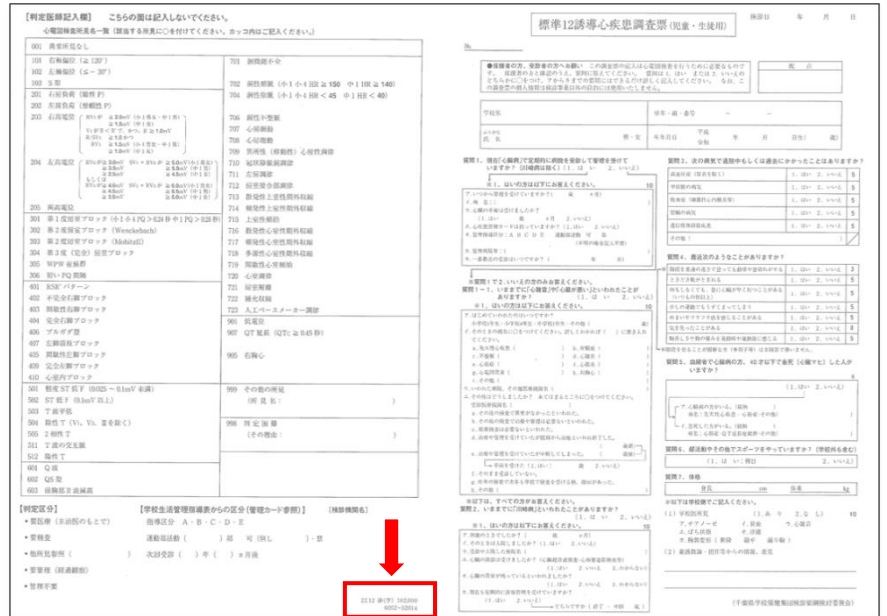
【判定医師記入欄】 こちらの面は記入しないでください。

心電図所見名一覧（該当する所見に○をつけてください。カッコ内はご記入ください。）

| | |
|---|---|
| 001 異常所見なし | 701 洞機能不全 |
| 101 右軸偏位（≧120°） | 702 洞性頻脈（小1か4 HR≧150 中1 HR≧140） |
| 102 左軸偏位（≦-30°） | 704 洞性徐脈（小1か4 HR<45 中1 HR<40） |
| 103 S型 | 705 洞性不整脈 |
| 201 右房負荷（肺性P） | 706 心房細動 |
| 202 左房負荷（僧帽性P） | 707 心房粗動 |
| 203 右室肥大 | 708 異所性（移動性）心房性調律 |
| 204 左室肥大 | 710 冠状静脈洞調律 |
| 205 両室肥大 | 711 左房調律 |
| 301 第1度房室ブロック | 712 接合部調律 |
| 302 第2度房室ブロック（Wenckebach） | 713 散発性上室性期外収縮 |
| 303 第2度房室ブロック（Mobitz II） | 714 頻発性上室性期外収縮 |
| 304 第3度（完全）房室ブロック | 715 上室性頻拍 |
| 305 WPW症候群 | 716 散発性心室性期外収縮 |
| 306 短いPQ時間 | 717 頻発性心室性期外収縮 |
| 401 RSR'パターン | 718 多源性心室性期外収縮 |
| 402 不完全右脚ブロック | 719 心室頻拍 |
| 403 間歇性右脚ブロック | 720 心室細動 |
| 404 完全右脚ブロック | 721 房室解離 |
| 405 左脚前枝ブロック | 722 補充収縮 |
| 406 左脚後枝ブロック | 723 人工ペースメーカー調律 |
| 407 ブルガダ型 | 801 低電位 |
| 408 左脚前枝ブロック | 802 QT延長（QTc≧0.45秒） |
| 409 間歇性左脚ブロック | 905 右胸心 |
| 410 完全左脚ブロック | |
| 411 心室内ブロック | |
| 501 軽度ST低下（0.025～0.1mV未満） | 999 その他の所見（所見名： ） |
| 502 ST低下（0.1mV以上） | |
| 503 T波平低 | |
| 504 陰性T（V1，V2，aVRを除く） | 998 判定保留（その理由： ） |
| 505 2相性T | |
| 511 T波の交互脈 | |
| 512 陰性T | |
| 601 Q波 | |
| 602 QS型 | |
| 603 異常Q波 | |

【判定区分】 【学校生活管理指導表からの区分（管理カード参照）】 【検診機関名】
・要医療（主治医のもとで） 指導区分 A・B・C・D・E
・要精査 運動部活動（ ） 部 可（但し ）・禁
・他所見管理（ ） 次回受診（ ）年（ ）カ月後
・要管理（経過観察）
・管理不要

2212 新(学) 102000
0052-0201a

標準12誘導心疾患調査票（児童・生徒用）

No.

検診日 年 月 日

学校名
学年・組・番号
氏名 男・女 生年月日 年 月 日

質問1．現在、心臓病で定期的に病院を受診して管理を受けていますか？
（1．はい 2．いいえ）

質問2．次の病気で通院中もしくは過去にかかったことはありますか？
川崎病
学校心臓検診
腎臓病
気管支喘息
その他

質問3．運動中に次のようなことはありますか？

質問4．以前、心臓病の方は、心臓の手術を受けたことがありますか？
（1．はい 2．いいえ）

質問5．運動部でスポーツをやっていますか？
（1．はい 2．いいえ）

質問6．身長 cm 体重 kg

千葉県学校保健連絡協議会